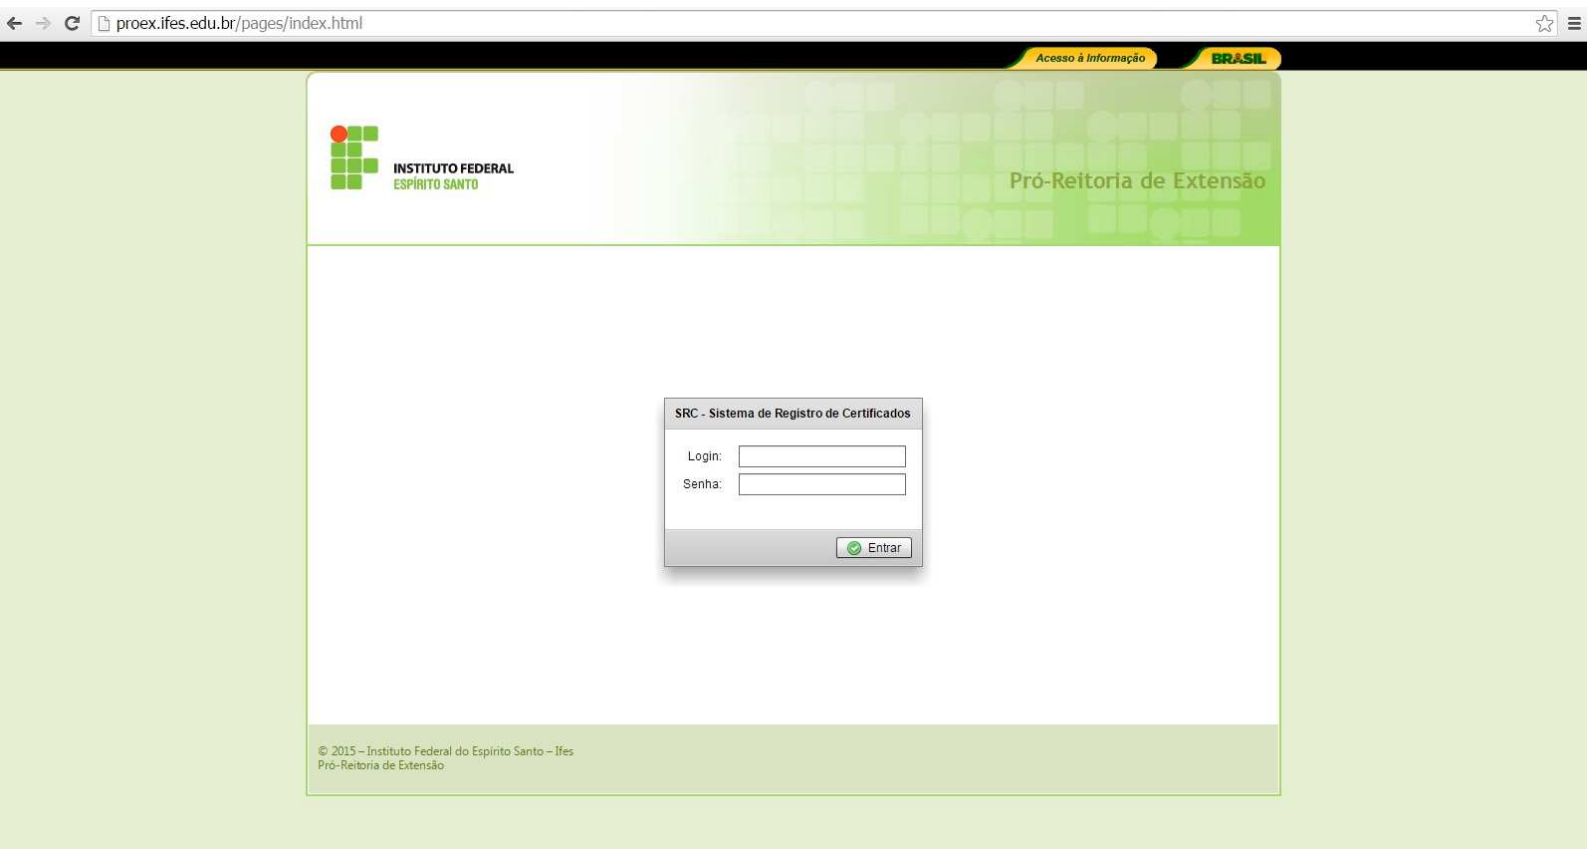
proex.ifes.edu.br/pages/index.html

Acesso à Informação

BRASIL

INSTITUTO FEDERAL
ESPÍRITO SANTO

Pró-Reitoria de Extensão

SRC - Sistema de Registro de Certificados

Login:

Senha:

Entrar

© 2015 – Instituto Federal do Espírito Santo – Ifes
Pró-Reitoria de Extensão